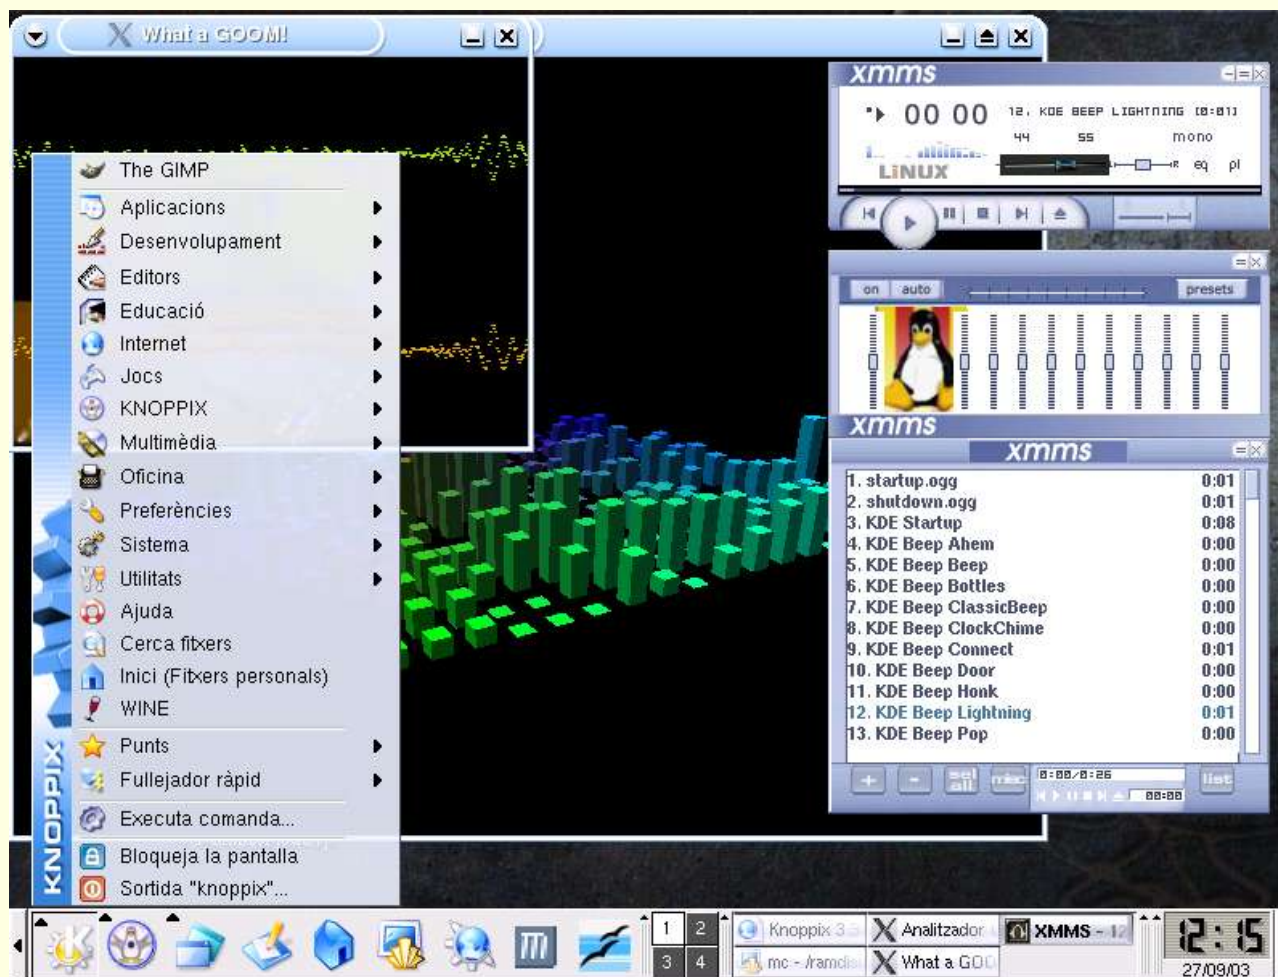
What a GOOM!

xmms

00 00 12. KDE BEEP LIGHTNING (0:01)
44 55 mono
LINUX
eq pl

on auto presets

xmms

xmms

1. startup.ogg 0:01
2. shutdown.ogg 0:01
3. KDE Startup 0:08
4. KDE Beep Ahem 0:00
5. KDE Beep Beep 0:00
6. KDE Beep Bottles 0:00
7. KDE Beep ClassicBeep 0:00
8. KDE Beep ClockChime 0:00
9. KDE Beep Connect 0:01
10. KDE Beep Door 0:00
11. KDE Beep Honk 0:00
12. KDE Beep Lightning 0:01
13. KDE Beep Pop 0:00

+ - sel all misc 0:00/0:26 list
00:00

The GIMP
Aplicacions
Desenvolupament
Editors
Educació
Internet
Jocs
KNOPPIX
Multimèdia
Oficina
Preferències
Sistema
Utilitats
Ajuda
Cerca fitxers
Inici (Fitxers personals)
WINE
Punts
Fullejador ràpid
Executa comanda...
Bloqueja la pantalla
Sortida "knoppix"...

KNOPPIX

1 2 3 4
Knoppix 3
Analitzador
XMMS - 12
mc - /ramdi
What a GOO
12:15
27/09/03